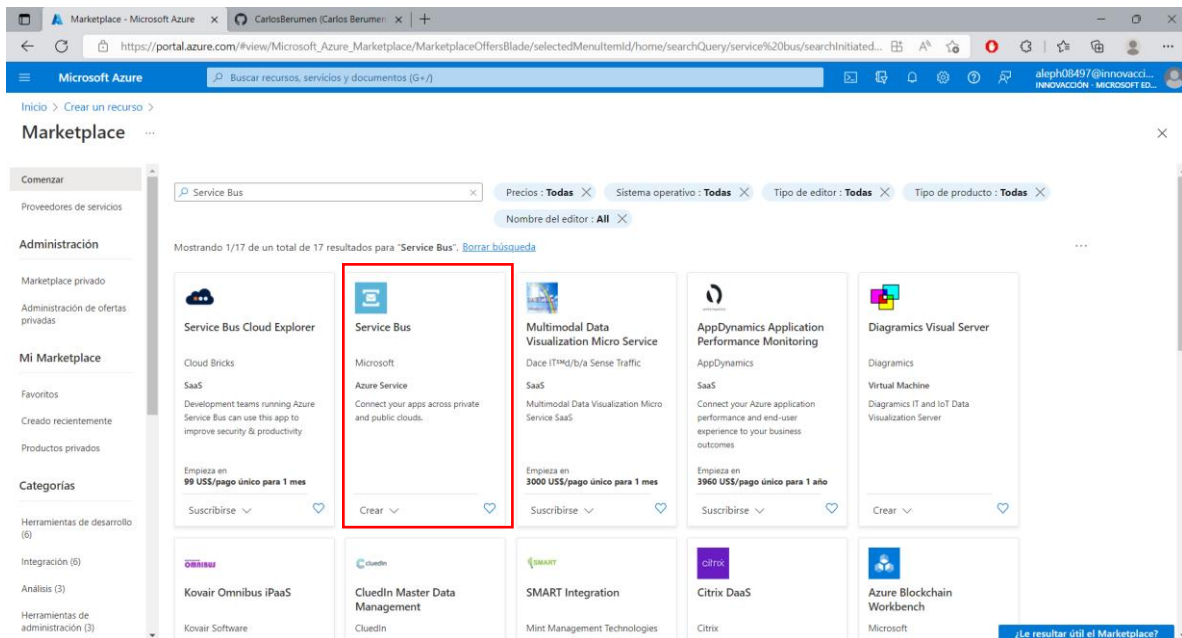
Marketplace - Microsoft Azure ×
CarlosBerumen (Carlos Berumen ×
+
https://portal.azure.com/#view/Microsoft_Azure_Marketplace/MarketplaceOffersBlade/selectedMenuItemId/home/searchQuery/service%20bus/searchInitiated...
Microsoft Azure
Buscar recursos, servicios y documentos (G+/)
aleph08497@innovacci...
INNOVACCIÓN - MICROSOFT ED...

Inicio > Crear un recurso >
Marketplace ...

Comenzar
Proveedores de servicios
Administración
Marketplace privado
Administración de ofertas privadas
Mi Marketplace
Favoritos
Creado recientemente
Productos privados
Categorías
Herramientas de desarrollo (6)
Integración (6)
Análisis (3)
Herramientas de administración (3)

Service Bus
Precios : Todas ×
Sistema operativo : Todas ×
Tipo de editor : Todas ×
Tipo de producto : Todas ×
Nombre del editor : All ×

Mostrando 1/17 de un total de 17 resultados para "Service Bus". Borrar búsqueda

Service Bus Cloud Explorer
Cloud Bricks
SaaS
Development teams running Azure Service Bus can use this app to improve security & productivity
Empieza en
99 US$/pago único para 1 mes
Suscribirse

Service Bus
Microsoft
Azure Service
Connect your apps across private and public clouds.
Crear

Multimodal Data Visualization Micro Service
Dace IT™d/b/a Sense Traffic
SaaS
Multimodal Data Visualization Micro Service SaaS
Empieza en
3000 US$/pago único para 1 mes
Suscribirse

AppDynamics Application Performance Monitoring
AppDynamics
SaaS
Connect your Azure application performance and end-user experience to your business outcomes
Empieza en
3960 US$/pago único para 1 año
Suscribirse

Diagramics Visual Server
Diagramics
Virtual Machine
Diagramics IT and IoT Data Visualization Server
Crear

OMNIBUS
Kovair Omnibus iPaaS
Kovair Software

CluedIn
CluedIn Master Data Management
CluedIn

SMART
SMART Integration
Mint Management Technologies

citrix
Citrix DaaS
Citrix

Azure Blockchain Workbench
Microsoft

¿Le resultar útil el Marketplace?